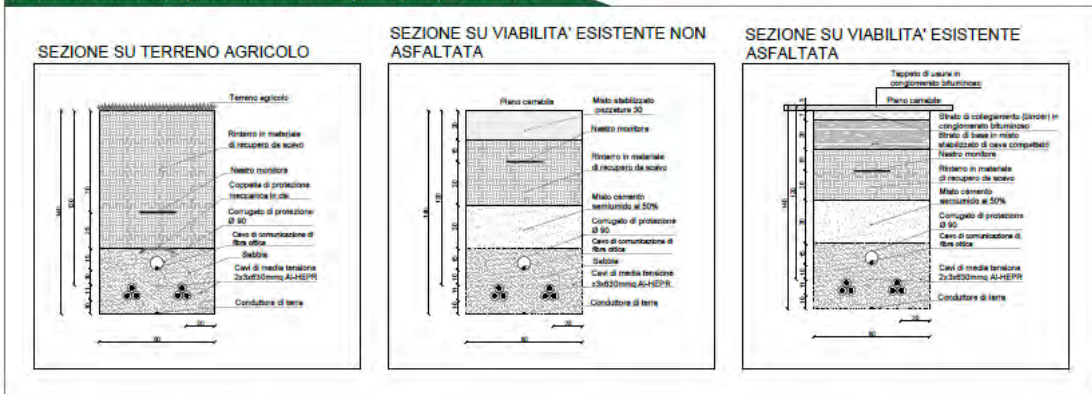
SEZIONE SU TERRENO AGRICOLO

Terreno agricolo
Rinterro in materiale di recupero da scavo
Nastro monitore
Coppella di protezione meccanica in cls
Corrugato di protezione Ø 90
Cavo di comunicazione di fibra ottica
Sabbia
Cavi di media tensione 2x3x630mmq Al-HEPR
Conduttore di terra
140
120
20
90

SEZIONE SU VIABILITA' ESISTENTE NON ASFALTATA

Piano carrabile
Misto stabilizzato pezzatura 30
Nastro monitore
Rinterro in materiale di recupero da scavo
Misto cemento semiumido al 50%
Corrugato di protezione Ø 90
Cavo di comunicazione di fibra ottica
Sabbia
Cavi di media tensione 2x3x630mmq Al-HEPR
Conduttore di terra
140
120
20
90

SEZIONE SU VIABILITA' ESISTENTE ASFALTATA

Tappeto di usura in conglomerato bituminoso
Piano carrabile
Strato di collegamento (binder) in conglomerato bituminoso
Strato di base in misto stabilizzato di cava compattato
Nastro monitore
Rinterro in materiale di recupero da scavo
Misto cemento semiumido al 50%
Corrugato di protezione Ø 90
Cavo di comunicazione di fibra ottica
Cavi di media tensione 2x3x630mmq Al-HEPR
Conduttore di terra
140
120
20
90